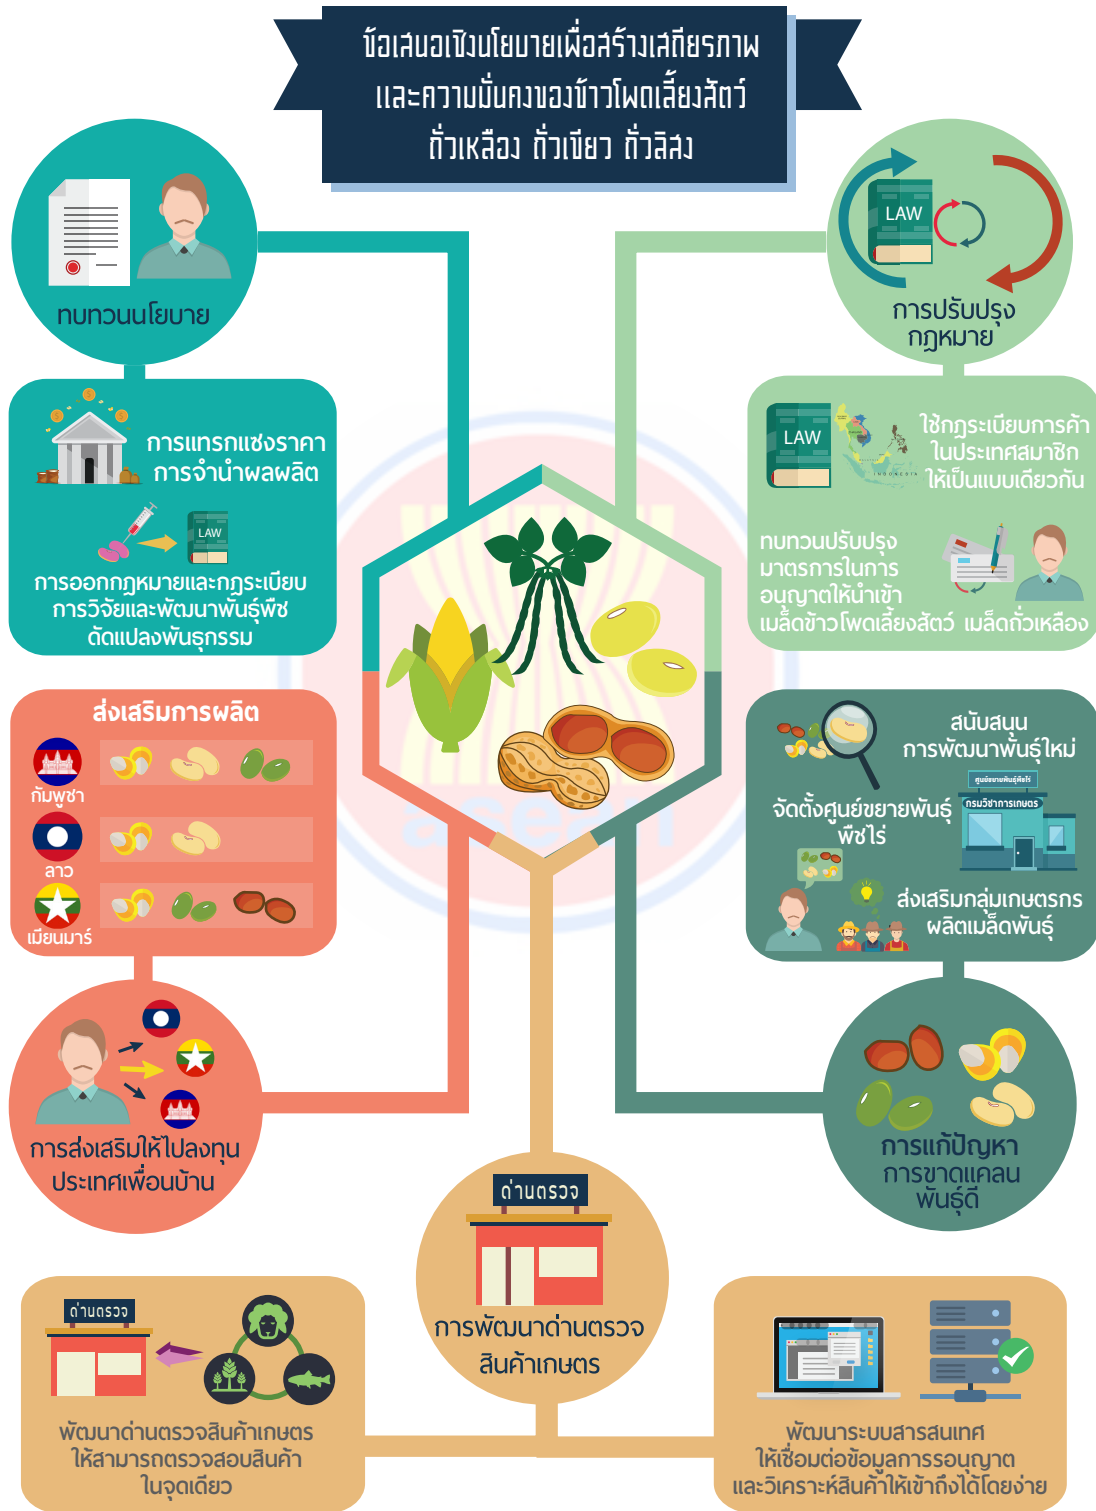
ข้อเสนอเชิงนโยบายเพื่อสร้างเสถียรภาพ และความมั่นคงของข้าวโพดเลี้ยงสัตว์ ถั่วเหลือง ถั่วเขียว ถั่วลิสง

ทบทวนนโยบาย

การแทรกแซงราคา การจำนำผลผลิต

LAW

การออกกฎหมายและกฎระเบียบ การวิจัยและพัฒนาพันธุ์พืช ดัดแปลงพันธุกรรม

ส่งเสริมการผลิต

กัมพูชา

ลาว

เมียนมาร์

การส่งเสริมให้ไปลงทุน ประเทศเพื่อนบ้าน

LAW

การปรับปรุง กฎหมาย

LAW

ใช้กฎระเบียบการค้า ในประเทศสมาชิก ให้เป็นแบบเดียวกัน

ทบทวนปรับปรุง มาตรการในการ อนุญาตให้นำเข้า เมล็ดข้าวโพดเลี้ยงสัตว์ เมล็ดถั่วเหลือง

สนับสนุน การพัฒนาพันธุ์ใหม่

ศูนย์ขยายพันธุ์พืชไร่

กรมวิชาการเกษตร

จัดตั้งศูนย์ขยายพันธุ์ พืชไร่

ส่งเสริมกลุ่มเกษตรกร ผลิตเมล็ดพันธุ์

การแก้ปัญหา การขาดแคลน พันธุ์ดี

ด่านตรวจ

การพัฒนาด่านตรวจ สินค้าเกษตร

ด่านตรวจ

พัฒนาด่านตรวจสินค้าเกษตร ให้สามารถตรวจสอบสินค้า ในจุดเดียว

พัฒนาระบบสารสนเทศ ให้เชื่อมต่อข้อมูลการอนุญาต และวิเคราะห์สินค้าให้เข้าถึงได้โดยง่าย